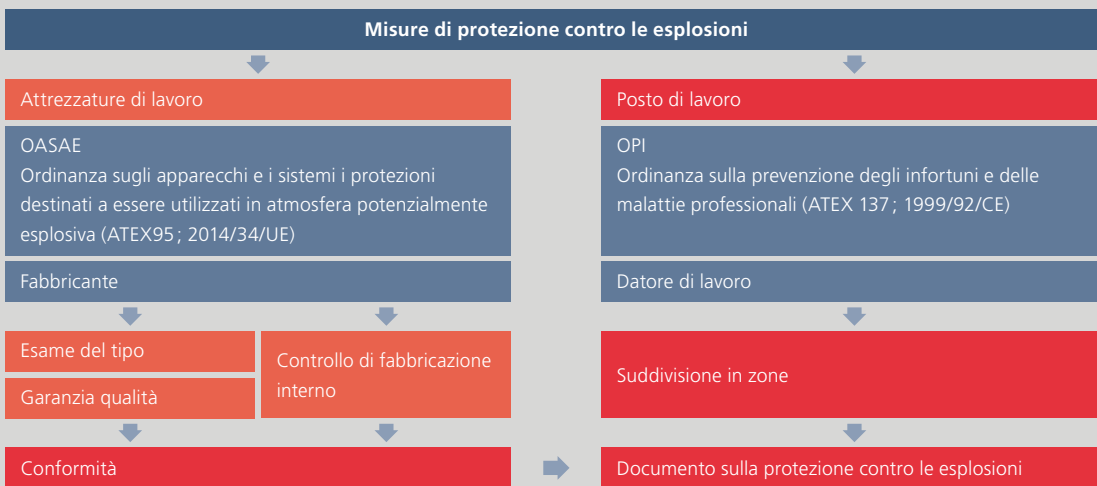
Misure di protezione contro le esplosioni

Attrezzature di lavoro

OASAE
Ordinanza sugli apparecchi e i sistemi i protezioni destinati a essere utilizzati in atmosfera potenzialmente esplosiva (ATEX95 ; 2014/34/UE)

Fabbricante

Esame del tipo

Garanzia qualità

Controllo di fabbricazione interno

Conformità

Posto di lavoro

OPI
Ordinanza sulla prevenzione degli infortuni e delle malattie professionali (ATEX 137 ; 1999/92/CE)

Datore di lavoro

Suddivisione in zone

Documento sulla protezione contro le esplosioni